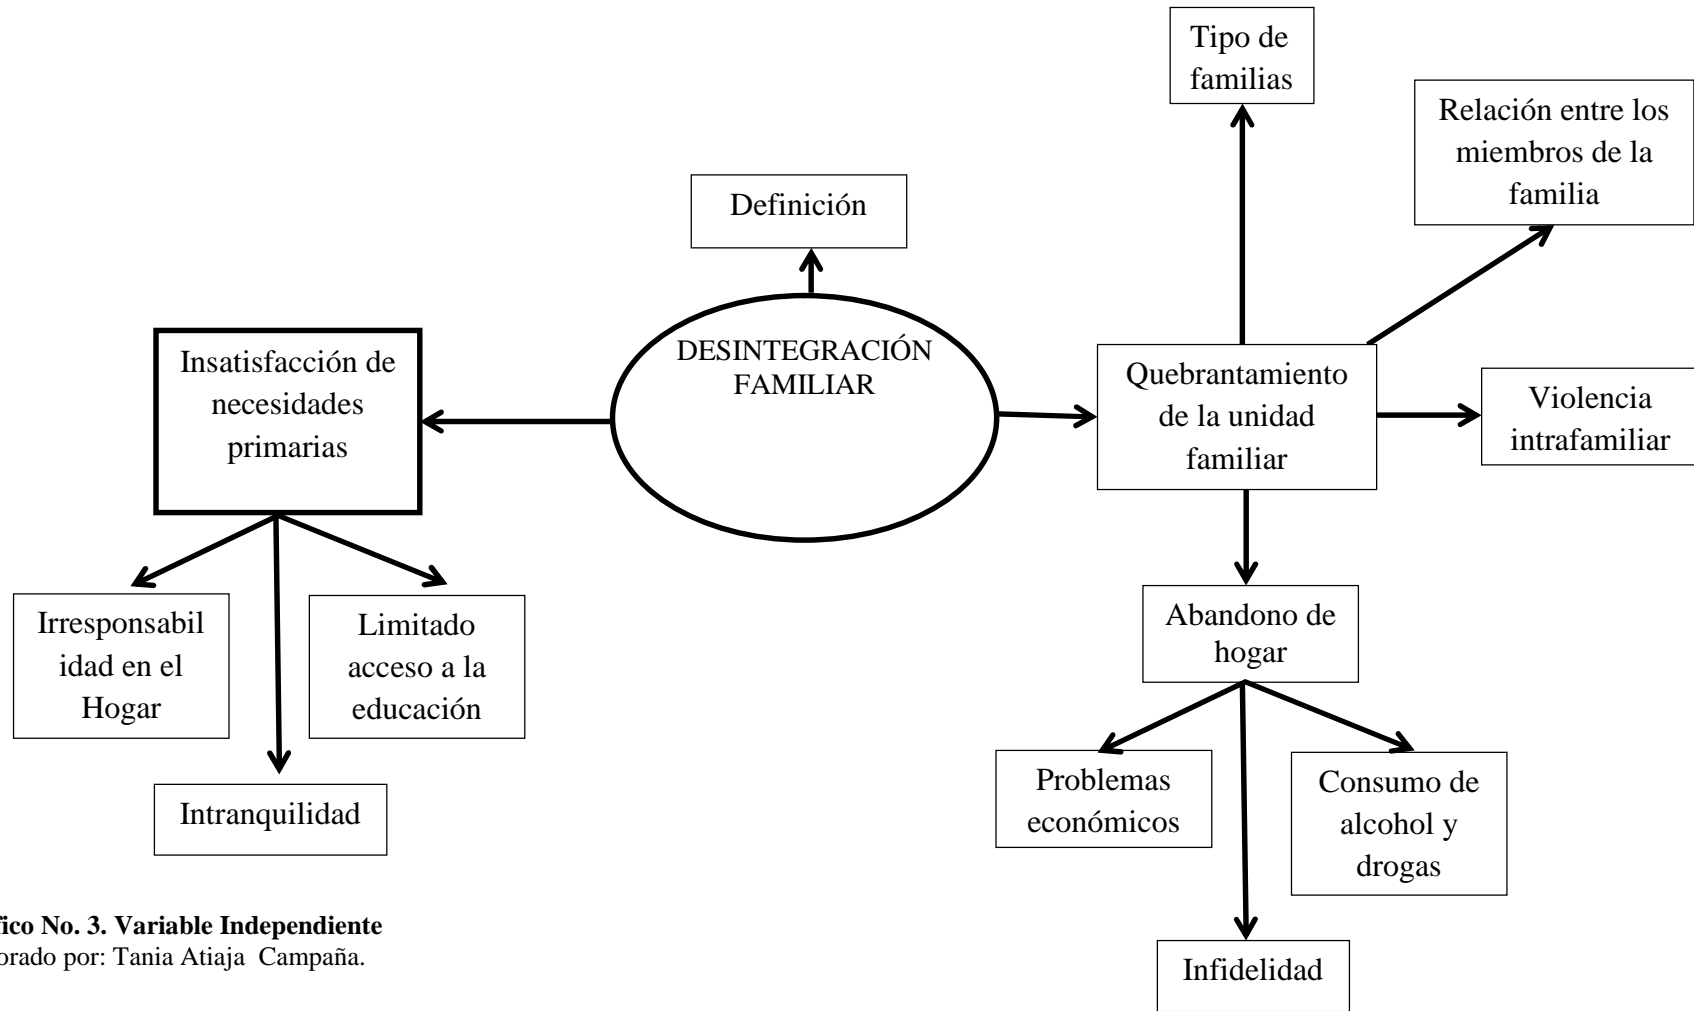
Tipo de familias

Relación entre los miembros de la familia

Definición

DESINTEGRACIÓN FAMILIAR

Insatisfacción de necesidades primarias

Quebrantamiento de la unidad familiar

Violencia intrafamiliar

Irresponsabil idad en el Hogar

Limitado acceso a la educación

Intranquilidad

Abandono de hogar

Problemas económicos

Consumo de alcohol y drogas

Infidelidad

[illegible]fico No. 3. Variable Independiente
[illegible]orado por: Tania Atiaja Campaña.